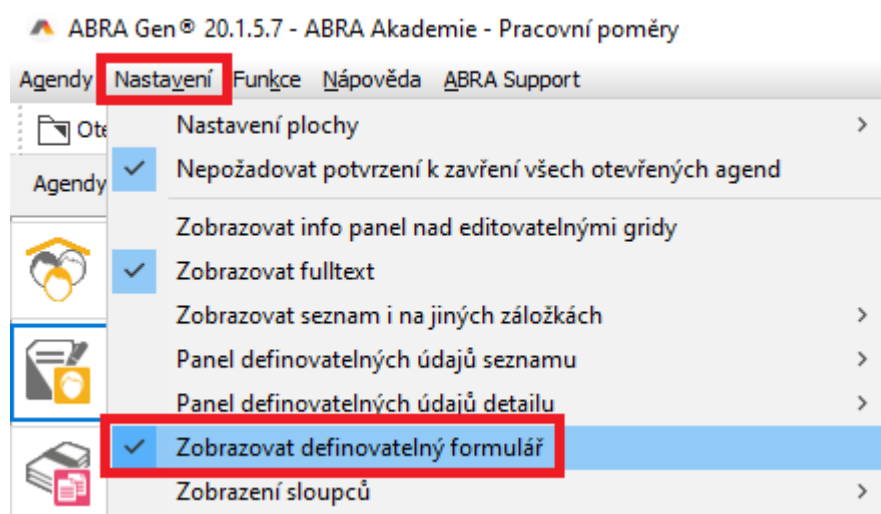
ABRA Gen® 20.1.5.7 - ABRA Akademie - Pracovní poměry

Agendy Nastavení Funkce Nápověda ABRA Support

Ote

Agendy

Nastavení plochy

Nepožadovat potvrzení k zavření všech otevřených agend

Zobrazovat info panel nad editovatelnými gridy

Zobrazovat fulltext

Zobrazovat seznam i na jiných záložkách

Panel definovatelných údajů seznamu

Panel definovatelných údajů detailu

Zobrazovat definovatelný formulář

Zobrazení sloupců